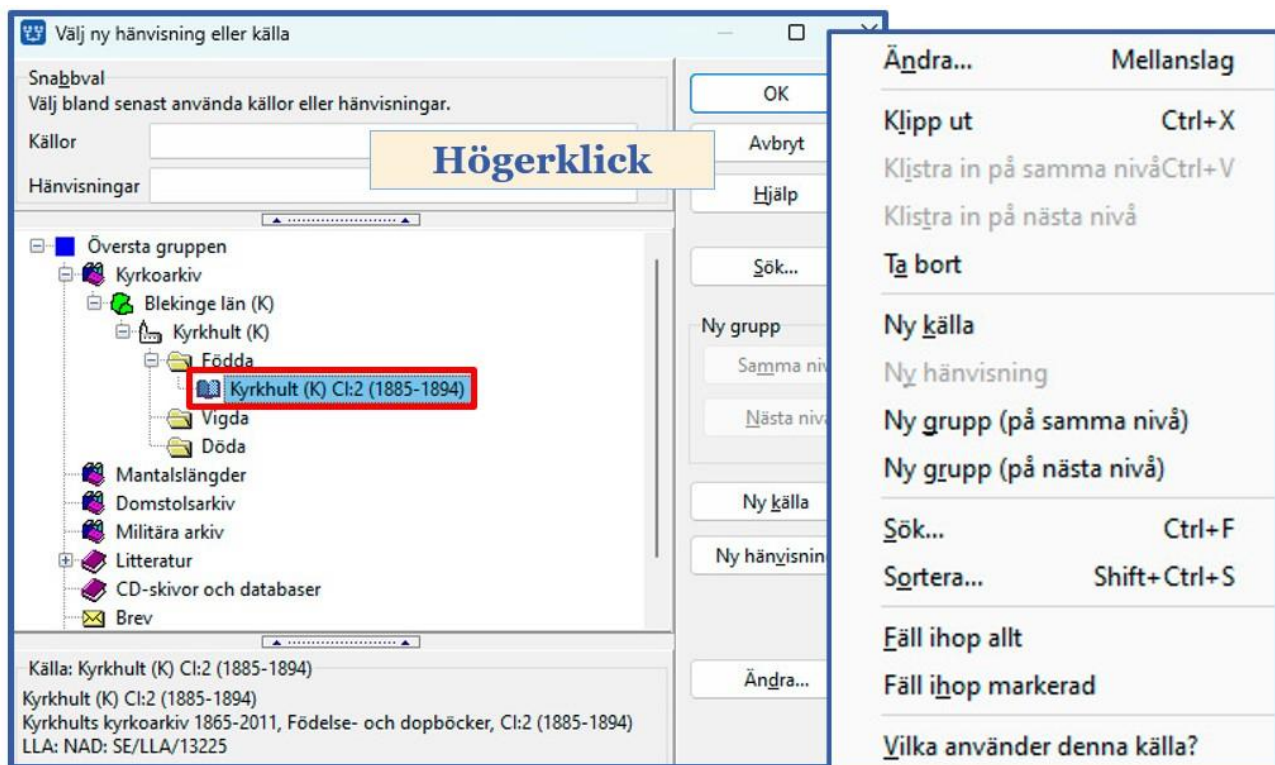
Välj ny hänvisning eller källa

Snabbval
Välj bland senast använda källor eller hänvisningar.
Källor
Hänvisningar

Högerklick

OK
Avbryt
Hjälp
Sök...
Ny grupp
Samma niv
Nästa niva
Ny källa
Ny hänvisnin
Ändra...

Översta gruppen
Kyrkoarkiv
Blekinge län (K)
Kyrkhult (K)
Födda
Kyrkhult (K) CI:2 (1885-1894)
Vigda
Döda
Mantalslängder
Domstolsarkiv
Militära arkiv
Litteratur
CD-skivor och databaser
Brev

Källa: Kyrkhult (K) CI:2 (1885-1894)
Kyrkhult (K) CI:2 (1885-1894)
Kyrkhults kyrkoarkiv 1865-2011, Födelse- och dopböcker, CI:2 (1885-1894)
LLA: NAD: SE/LLA/13225

Ändra... Mellanslag
Klipp ut Ctrl+X
Klistra in på samma nivåCtrl+V
Klistra in på nästa nivå
Ta bort
Ny källa
Ny hänvisning
Ny grupp (på samma nivå)
Ny grupp (på nästa nivå)
Sök... Ctrl+F
Sortera... Shift+Ctrl+S
Fäll ihop allt
Fäll ihop markerad
Vilka använder denna källa?